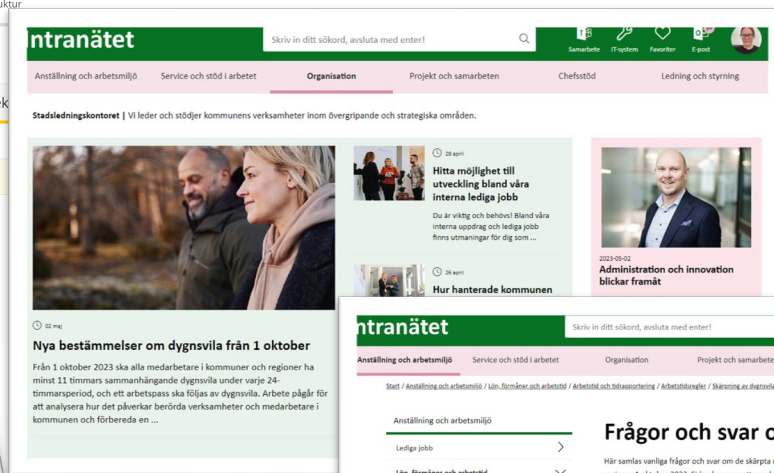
uktur

ntranätet

Skriv in ditt sökord, avsluta med enter!

Samarbete IT-system Favoriter E-post

Anställning och arbetsmiljö Service och stöd i arbetet Organisation Projekt och samarbeten Chefsstöd Ledning och styrning

Stadsledningskontoret | Vi leder och stödjer kommunens verksamheter inom övergripande och strategiska områden.

02 maj

Nya bestämmelser om dygnsvila från 1 oktober

Från 1 oktober 2023 ska alla medarbetare i kommuner och regioner ha minst 11 timmars sammanhängande dygnsvila under varje 24-timmarsperiod, och ett arbetspass ska följas av dygnsvila. Arbete pågår för att analysera hur det påverkar berörda verksamheter och medarbetare i kommunen och förbereda en ...

28 april

Hitta möjlighet till utveckling bland våra interna lediga jobb

Du är viktig och behövs! Bland våra interna uppdrag och lediga jobb finns utmaningar för dig som ...

26 april

Hur hanterade kommunen

2023-05-02

Administration och innovation blickar framåt

ntranätet

Skriv in ditt sökord, avsluta med enter!

Anställning och arbetsmiljö Service och stöd i arbetet Organisation Projekt och samarbete

Start / Anställning och arbetsmiljö / Lön, förmåner och arbetstid / Arbetstid och tidrapportering / Arbetstidsregler / Skärpning av dygnsvil

Anställning och arbetsmiljö

Lediga jobb

Frågor och svar o

Här samlas vanliga frågor och svar om de skärpta